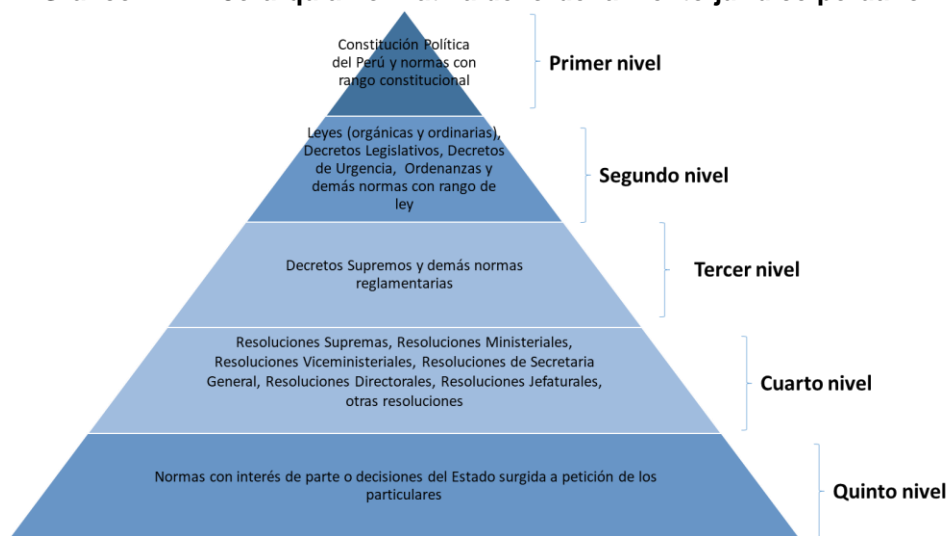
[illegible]

Constitución Política del Perú y normas con rango constitucional

Primer nivel

Leyes (orgánicas y ordinarias), Decretos Legislativos, Decretos de Urgencia, Ordenanzas y demás normas con rango de ley

Segundo nivel

Decretos Supremos y demás normas reglamentarias

Tercer nivel

Resoluciones Supremas, Resoluciones Ministeriales, Resoluciones Viceministeriales, Resoluciones de Secretaria General, Resoluciones Directorales, Resoluciones Jefaturales, otras resoluciones

Cuarto nivel

Normas con interés de parte o decisiones del Estado surgida a petición de los particulares

Quinto nivel